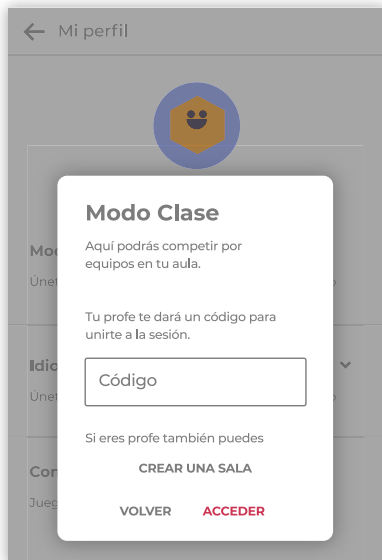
← Mi perfil

Moo
Únet

Idio
Únet

Con
Jueg

Modo Clase

Aquí podrás competir por equipos en tu aula.

Tu profe te dará un código para unirte a la sesión.

Código

Si eres profe también puedes

CREAR UNA SALA

VOLVER ACCEDER